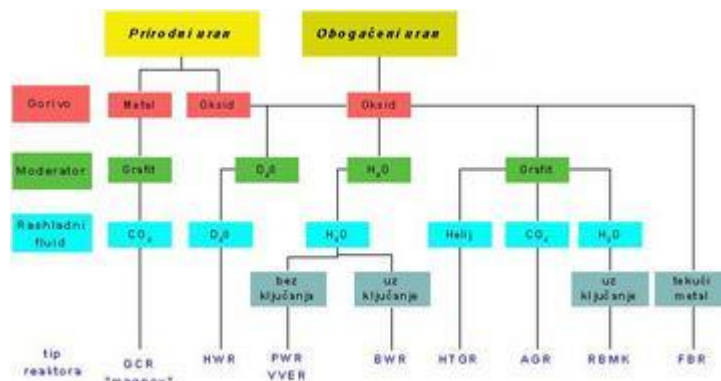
Prirodni uran

Obogaćeni uran

Gorivo

Metal

Oksid

Oksid

Moderator

Grafit

$D_2O$

$H_2O$

Grafit

Rashladni fluid

$CO_2$

$D_2O$

$H_2O$

Helij

$CO_2$

$H_2O$

bez ključanja

uz ključanje

uz ključanje

tekući metal

tip reaktora

GCR "magnox"

HWR

PWR VVER

BWR

HTGR

AGR

RBMK

FBR